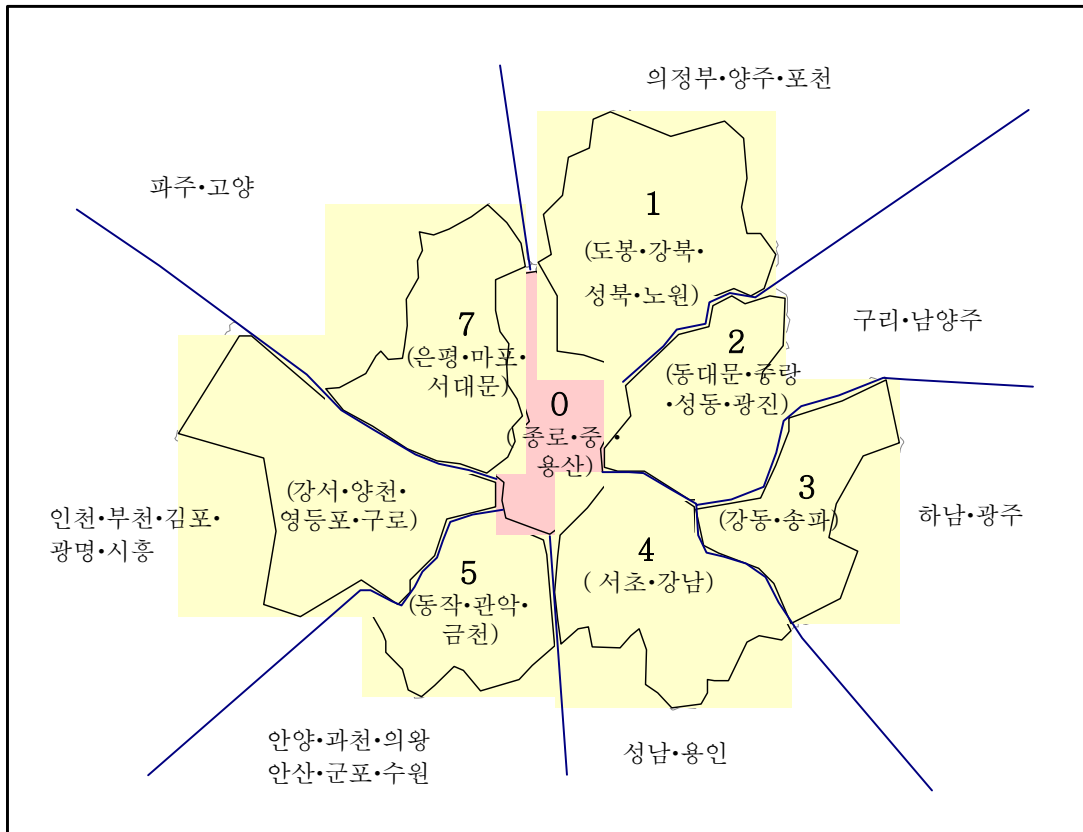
의정부•양주•포천

파주•고양

1
(도봉•강북•
성북•노원)

7
(은평•마포•
서대문)

구리•남양주

2
(동대문•중랑
•성동•광진)

0
(종로•중•
용산)

3
(강동•송파)

하남•광주

(강서•양천•
영등포•구로)

인천•부천•김포•
광명•시흥

4
( 서초•강남)

5
(동작•관악•
금천)

안양•과천•의왕
안산•군포•수원

성남•용인